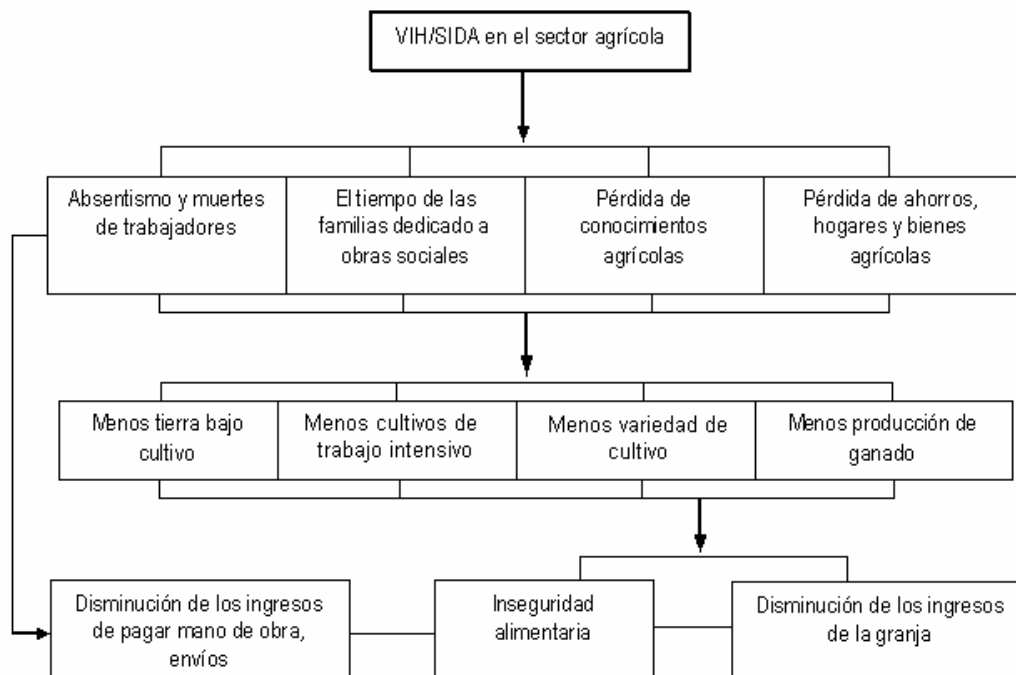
VIH/SIDA en el sector agrícola

Absentismo y muertes de trabajadores

El tiempo de las familias dedicado a obras sociales

Pérdida de conocimientos agrícolas

Pérdida de ahorros, hogares y bienes agrícolas

Menos tierra bajo cultivo

Menos cultivos de trabajo intensivo

Menos variedad de cultivo

Menos producción de ganado

Disminución de los ingresos de pagar mano de obra, envíos

Inseguridad alimentaria

Disminución de los ingresos de la granja